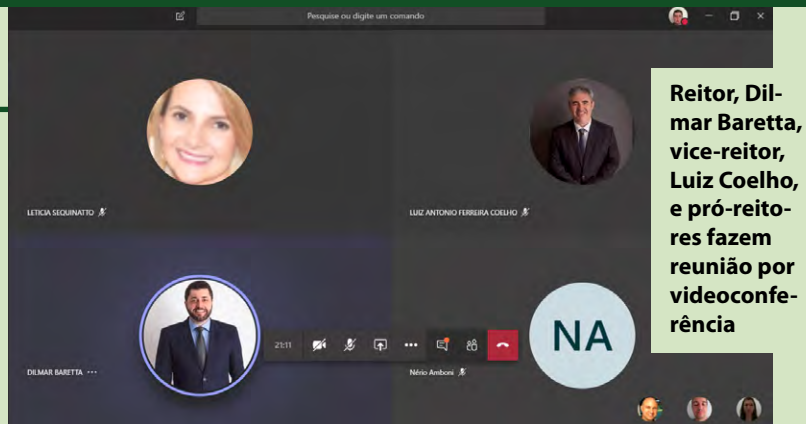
Pesquise ou digite um comando

LETICIA SEQUINATTO

LUIZ ANTONIO FERREIRA COELHO

Reitor, Dilmar Baretta, vice-reitor, Luiz Coelho, e pró-reitores fazem reunião por videoconferência

21:11

NA

DILMAR BARETTA ···

Nério Amboni